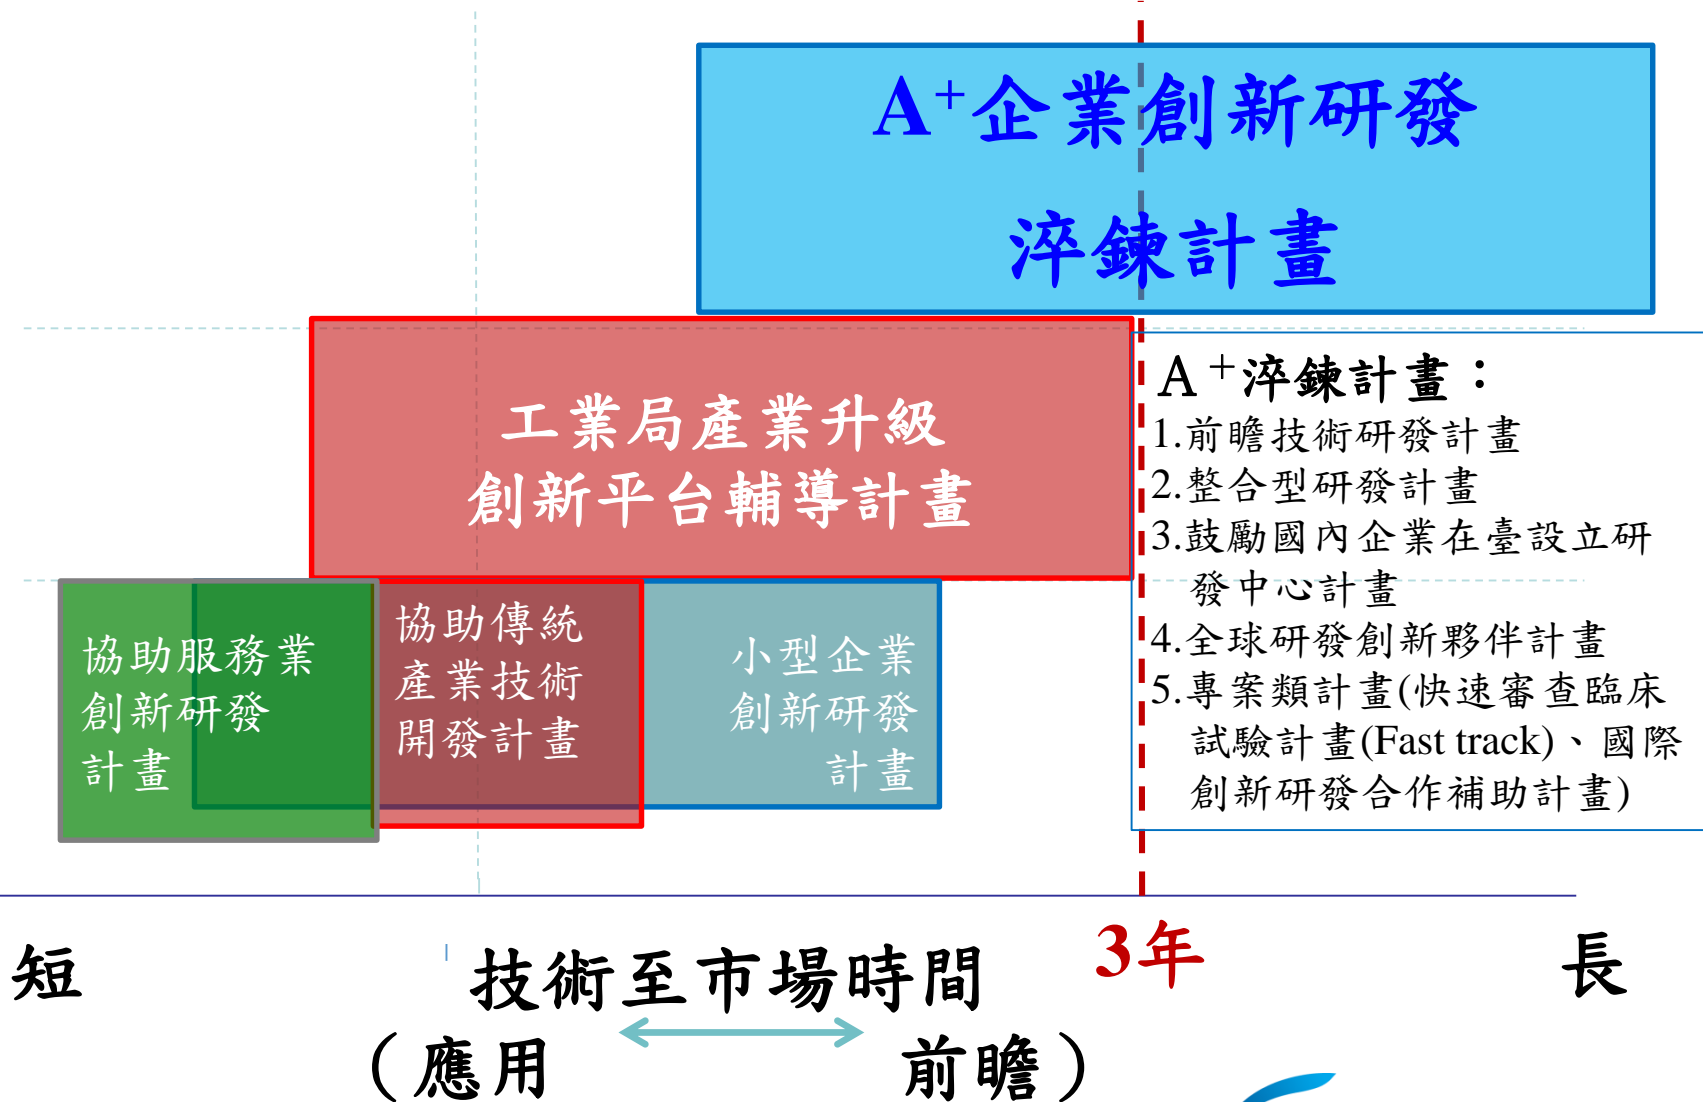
$A^+$企業創新研發

淬鍊計畫

工業局產業升級
創新平台輔導計畫

$A^+$淬鍊計畫：
1.前瞻技術研發計畫
2.整合型研發計畫
3.鼓勵國內企業在臺設立研發中心計畫
4.全球研發創新夥伴計畫
5.專案類計畫(快速審查臨床試驗計畫(Fast track)、國際創新研發合作補助計畫)

協助服務業創新研發計畫

協助傳統產業技術開發計畫

小型企業創新研發計畫

短

技術至市場時間

3年

長

（應用 前瞻）